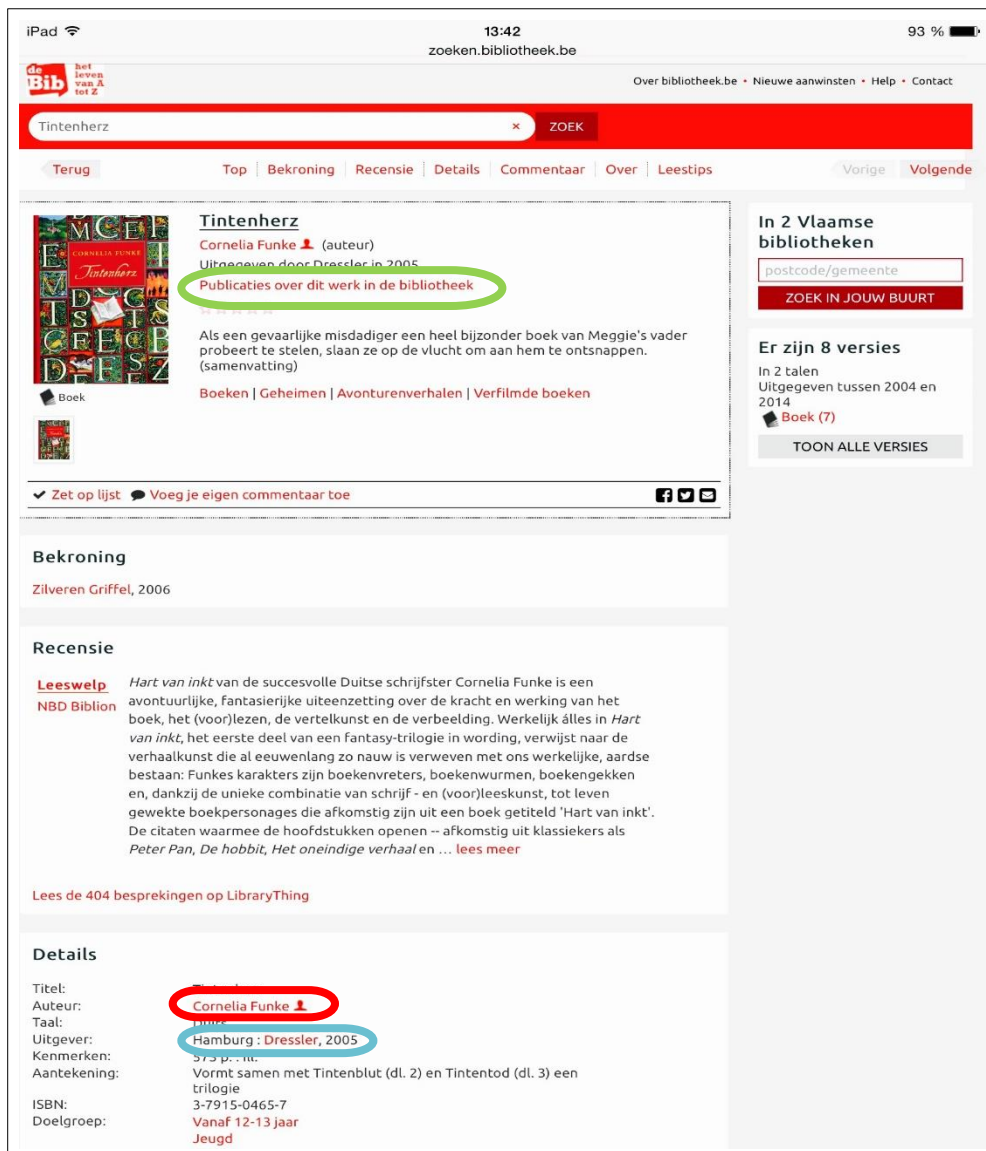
iPad 13:42 93 %
zoeken.bibliotheek.be

de Bib het leven van A tot Z

Over bibliotheek.be • Nieuwe aanwinsten • Help • Contact

Tintenherz × ZOEK

Terug Top | Bekroning | Recensie | Details | Commentaar | Over | Leestips Vorige Volgende

CORNELIA FUNKE Tintenherz

Boek

Tintenherz
Cornelia Funke (auteur)
Uitgegeven door Dressler in 2005
Publicaties over dit werk in de bibliotheek

Als een gevaarlijke misdadiger een heel bijzonder boek van Meggie's vader probeert te stelen, slaan ze op de vlucht om aan hem te ontsnappen. (samenvatting)

Boeken | Geheimen | Avonturenverhalen | Verfilmde boeken

Zet op lijst Voeg je eigen commentaar toe

In 2 Vlaamse bibliotheken
postcode/gemeente
ZOEK IN JOUW BUURT

Er zijn 8 versies
In 2 talen
Uitgegeven tussen 2004 en 2014
Boek (7)
TOON ALLE VERSIES

Bekroning
Zilveren Griffel, 2006

Recensie
Leeswelp
NBD Biblion
Hart van inkt van de succesvolle Duitse schrijfster Cornelia Funke is een avontuurlijke, fantasierijke uiteenzetting over de kracht en werking van het boek, het (voor)lezen, de vertelkunst en de verbeelding. Werkelijk álles in Hart van inkt, het eerste deel van een fantasy-trilogie in wording, verwijst naar de verhaalkunst die al eeuwenlang zo nauw is verweven met ons werkelijke, aardse bestaan: Funkes karakters zijn boekenvreters, boekenwurmen, boekengekken en, dankzij de unieke combinatie van schrijf - en (voor)leeskunst, tot leven gewekte boekpersonages die afkomstig zijn uit een boek getiteld 'Hart van inkt'. De citaten waarmee de hoofdstukken openen -- afkomstig uit klassiekers als Peter Pan, De hobbit, Het oneindige verhaal en ... lees meer

Lees de 404 besprekingen op LibraryThing

Details
Titel: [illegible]
Auteur: Cornelia Funke
Taal: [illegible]
Uitgever: Hamburg : Dressler, 2005
Kenmerken: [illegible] p. : ill.
Aantekening: Vormt samen met Tintenblut (dl. 2) en Tintentod (dl. 3) een trilogie
ISBN: 3-7915-0465-7
Doelgroep: Vanaf 12-13 jaar
Jeugd